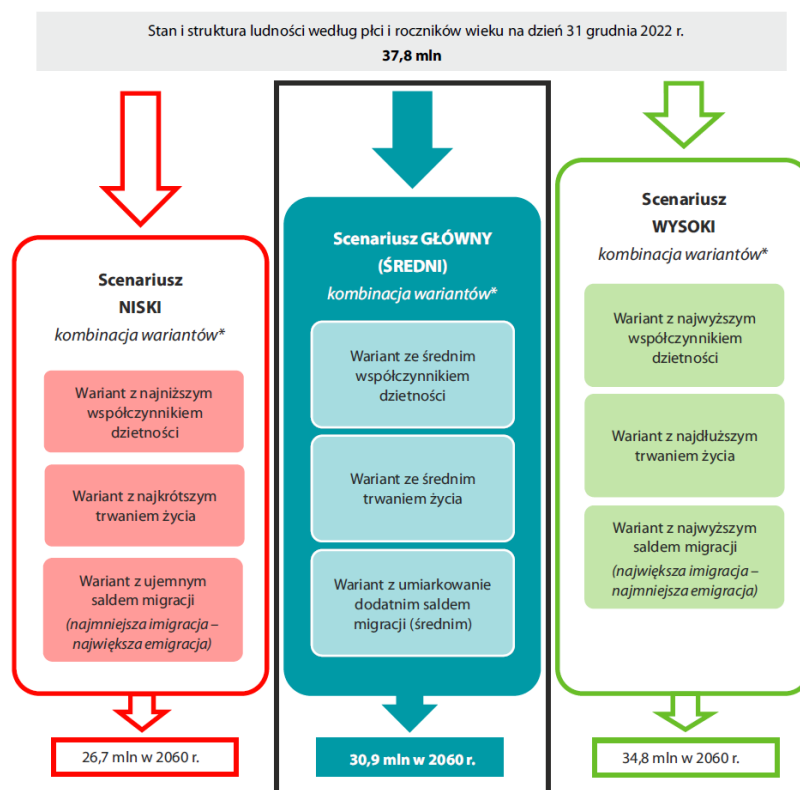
Stan i struktura ludności według płci i roczników wieku na dzień 31 grudnia 2022 r.
37,8 mln

Scenariusz NISKI
kombinacja wariantów*

Wariant z najniższym współczynnikiem dzietności

Wariant z najkrótszym trwaniem życia

Wariant z ujemnym saldem migracji
(najmniejsza imigracja – największa emigracja)

26,7 mln w 2060 r.

Scenariusz GŁÓWNY (ŚREDNI)
kombinacja wariantów*

Wariant ze średnim współczynnikiem dzietności

Wariant ze średnim trwaniem życia

Wariant z umiarkowanie dodatnim saldem migracji (średnim)

30,9 mln w 2060 r.

Scenariusz WYSOKI
kombinacja wariantów*

Wariant z najwyższym współczynnikiem dzietności

Wariant z najdłuższym trwaniem życia

Wariant z najwyższym saldem migracji
(największa imigracja – najmniejsza emigracja)

34,8 mln w 2060 r.